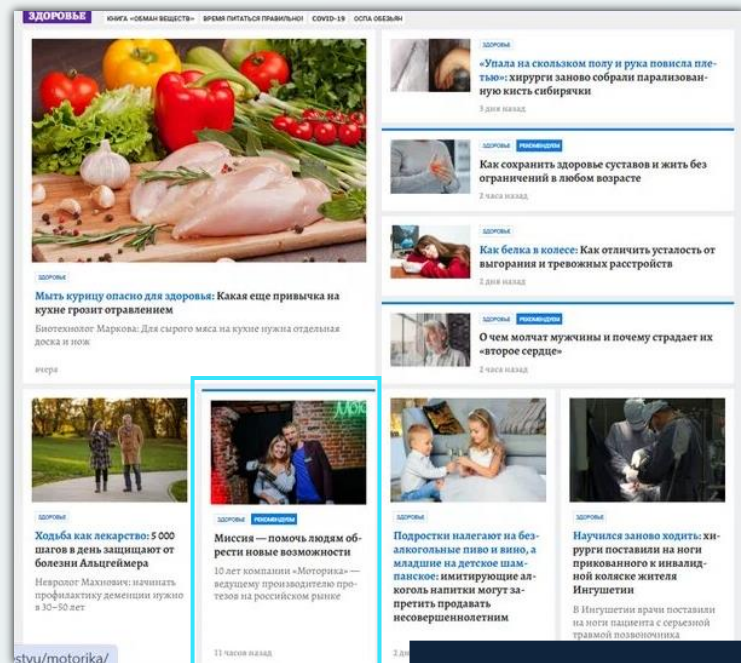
ЗДОРОВЬЕ КНИГА «ОБМАН ВЕЩЕСТВ» ВРЕМЯ ПИТАТЬСЯ ПРАВИЛЬНО! COVID-19 ОСПА ОБЕЗЬЯН

ЗДОРОВЬЕ

Мыть курицу опасно для здоровья: Какая еще привычка на кухне грозит отравлением

Биотехнолог Маркова: Для сырого мяса на кухне нужна отдельная доска и нож

вчера

ЗДОРОВЬЕ

«Упала на скользком полу и рука повисла плетью»: хирурги заново собрали парализованную кисть сибирячки

3 дня назад

ЗДОРОВЬЕ РЕКОМЕНДУЕМ

Как сохранить здоровье суставов и жить без ограничений в любом возрасте

2 часа назад

ЗДОРОВЬЕ

Как белка в колесе: Как отличить усталость от выгорания и тревожных расстройств

2 дня назад

ЗДОРОВЬЕ РЕКОМЕНДУЕМ

О чем молчат мужчины и почему страдает их «второе сердце»

2 часа назад

ЗДОРОВЬЕ

Ходьба как лекарство: 5 000 шагов в день защищают от болезни Альцгеймера

Невролог Махнович: начинать профилактику деменции нужно в 30–50 лет

ЗДОРОВЬЕ РЕКОМЕНДУЕМ

Миссия — помочь людям обрести новые возможности

10 лет компании «Моторика» — ведущему производителю протезов на российском рынке

11 часов назад

ЗДОРОВЬЕ

Подростки налегают на безалкогольные пиво и вино, а младшие на детское шампанское: имитирующие алкоголь напитки могут запретить продавать несовершеннолетним

2 дн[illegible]

ЗДОРОВЬЕ

Научился заново ходить: хирурги поставили на ноги прикованного к инвалидной коляске жителя Ингушетии

В Ингушетии врачи поставили на ноги пациента с серьезной травмой позвоночника

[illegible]stvu/motorika/